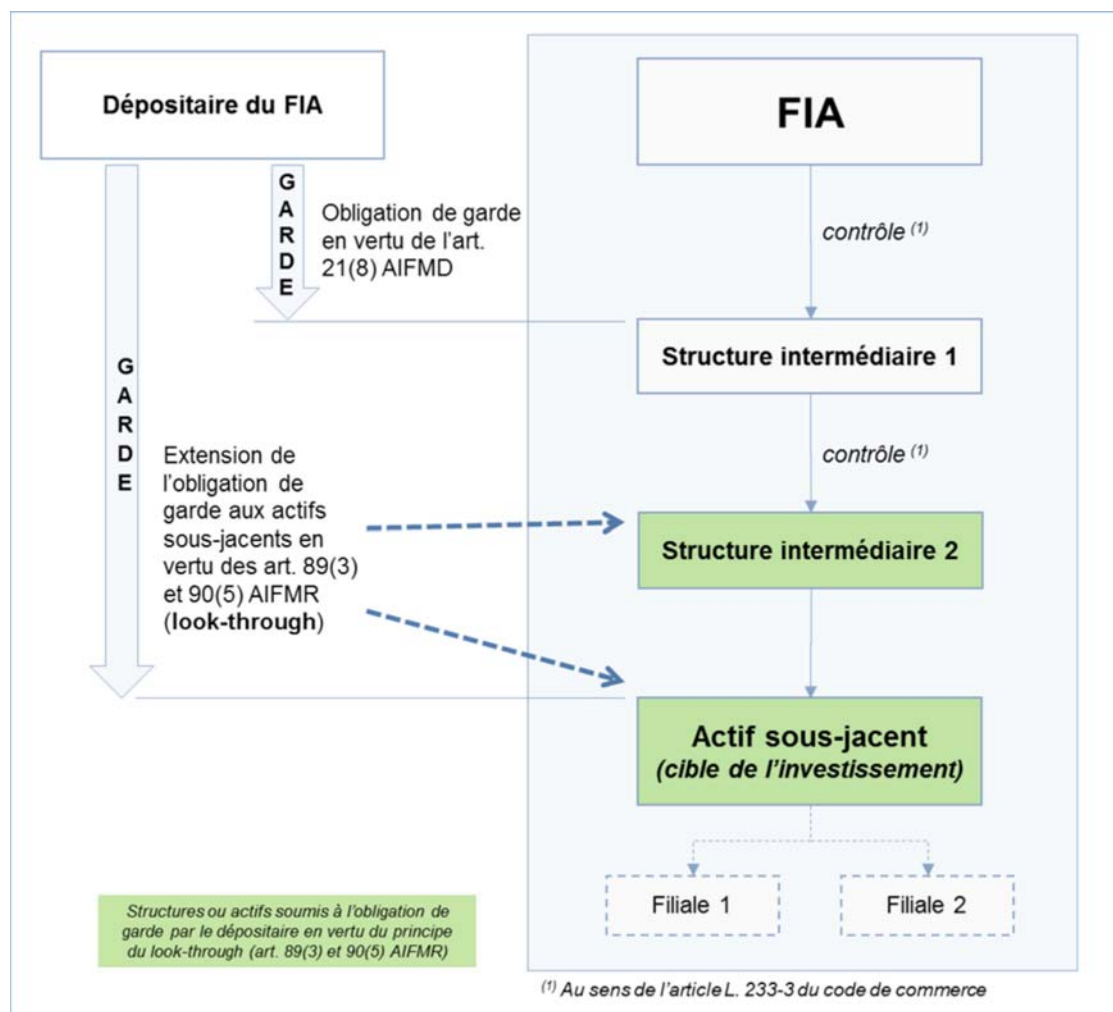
Dépositaire du FIA

GARDE

Obligation de garde en vertu de l'art. 21(8) AIFMD

GARDE

Extension de l'obligation de garde aux actifs sous-jacents en vertu des art. 89(3) et 90(5) AIFMR (**look-through**)

FIA

*contrôle* $^{(1)}$

Structure intermédiaire 1

*contrôle* $^{(1)}$

Structure intermédiaire 2

Actif sous-jacent
*(cible de l'investissement)*

Filiale 1

Filiale 2

*Structures ou actifs soumis à l'obligation de garde par le dépositaire en vertu du principe du look-through (art. 89(3) et 90(5) AIFMR)*

*$^{(1)}$ Au sens de l'article L. 233-3 du code de commerce*